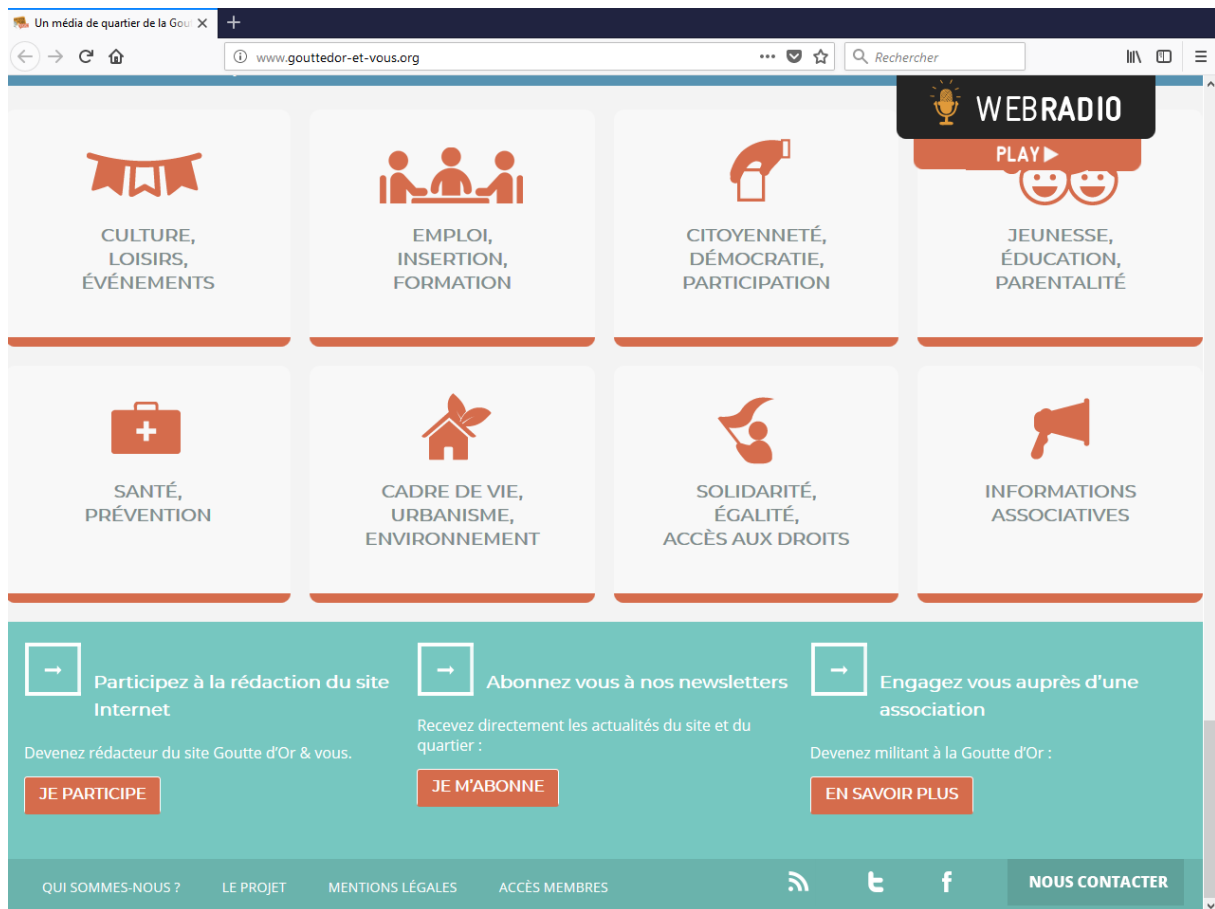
Un média de quartier de la Gout ✕ +

www.gouttedor-et-vous.org

Rechercher

WEBRADIO

PLAY ▶

CULTURE, LOISIRS, ÉVÉNEMENTS

EMPLOI, INSERTION, FORMATION

CITOYENNETÉ, DÉMOCRATIE, PARTICIPATION

JEUNESSE, ÉDUCATION, PARENTALITÉ

SANTÉ, PRÉVENTION

CADRE DE VIE, URBANISME, ENVIRONNEMENT

SOLIDARITÉ, ÉGALITÉ, ACCÈS AUX DROITS

INFORMATIONS ASSOCIATIVES

Participez à la rédaction du site Internet

Devenez rédacteur du site Goutte d'Or & vous.

JE PARTICIPE

Abonnez vous à nos newsletters

Recevez directement les actualités du site et du quartier :

JE M'ABONNE

Engagez vous auprès d'une association

Devenez militant à la Goutte d'Or :

EN SAVOIR PLUS

QUI SOMMES-NOUS ? LE PROJET MENTIONS LÉGALES ACCÈS MEMBRES

NOUS CONTACTER